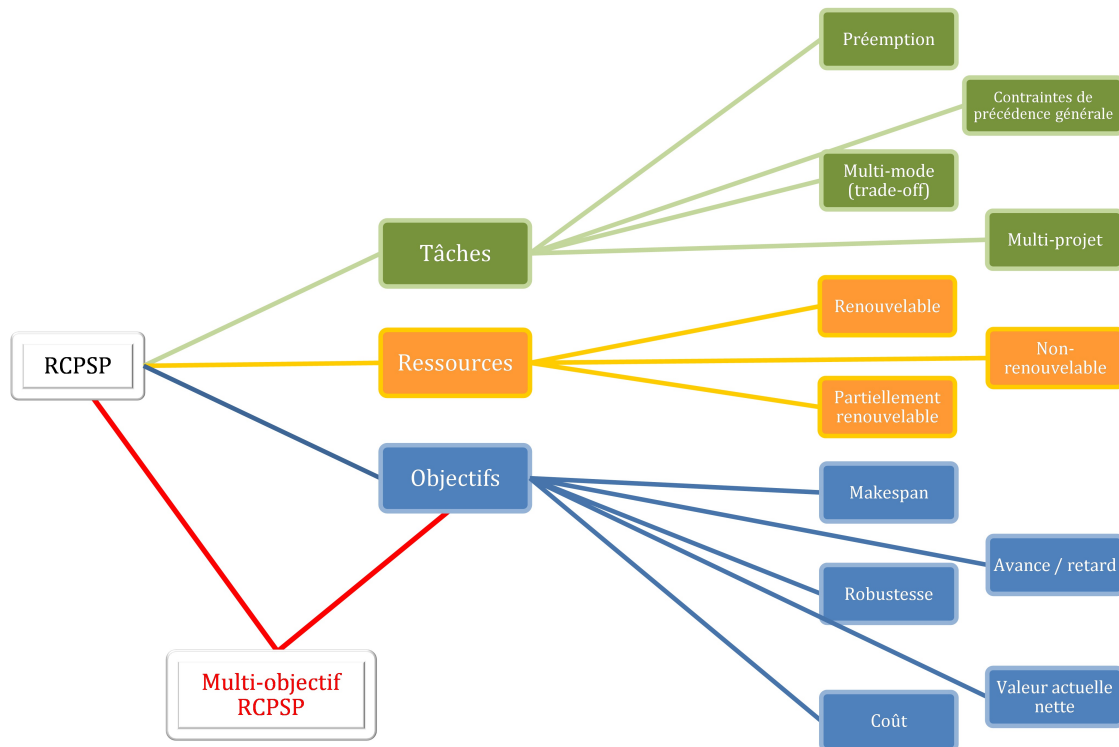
Préemption

Contraintes de précédence générale

Multi-mode (trade-off)

Tâches

Multi-projet

Renouvelable

RCPSP

Ressources

Non-renouvelable

Partiellement renouvelable

Objectifs

Makespan

Avance / retard

Robustesse

Multi-objectif RCPSP

Valeur actuelle nette

Coût